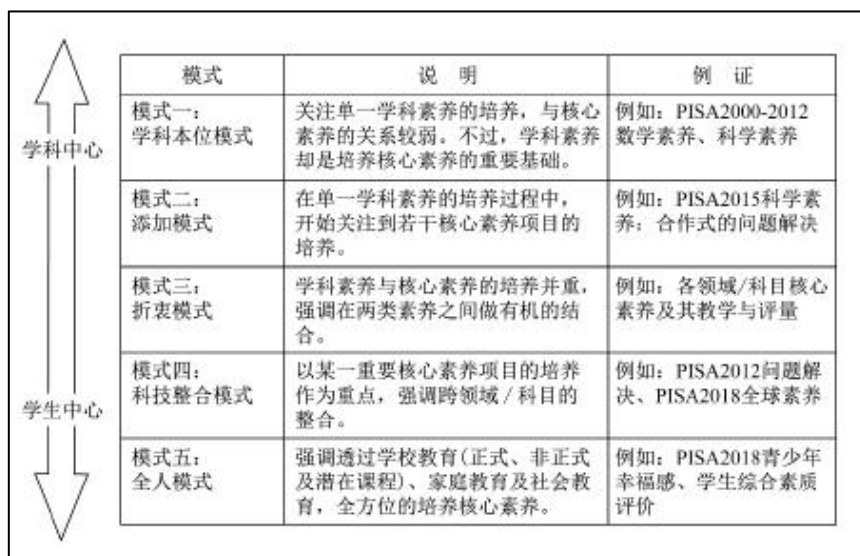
学科中心

学生中心

| 模式 | 说 明 | 例 证 |
|---|---|---|
| 模式一：学科本位模式 | 关注单一学科素养的培养，与核心素养的关系较弱。不过，学科素养却是培养核心素养的重要基础。 | 例如：PISA2000-2012数学素养、科学素养 |
| 模式二：添加模式 | 在单一学科素养的培养过程中，开始关注到若干核心素养项目的培养。 | 例如：PISA2015科学素养：合作式的问题解决 |
| 模式三：折衷模式 | 学科素养与核心素养的培养并重，强调在两类素养之间做有机的结合。 | 例如：各领域/科目核心素养及其教学与评量 |
| 模式四：科技整合模式 | 以某一重要核心素养项目的培养作为重点，强调跨领域/科目的整合。 | 例如：PISA2012问题解决、PISA2018全球素养 |
| 模式五：全人模式 | 强调透过学校教育(正式、非正式及潜在课程)、家庭教育及社会教育，全方位的培养核心素养。 | 例如：PISA2018青少年幸福感、学生综合素质评价 |